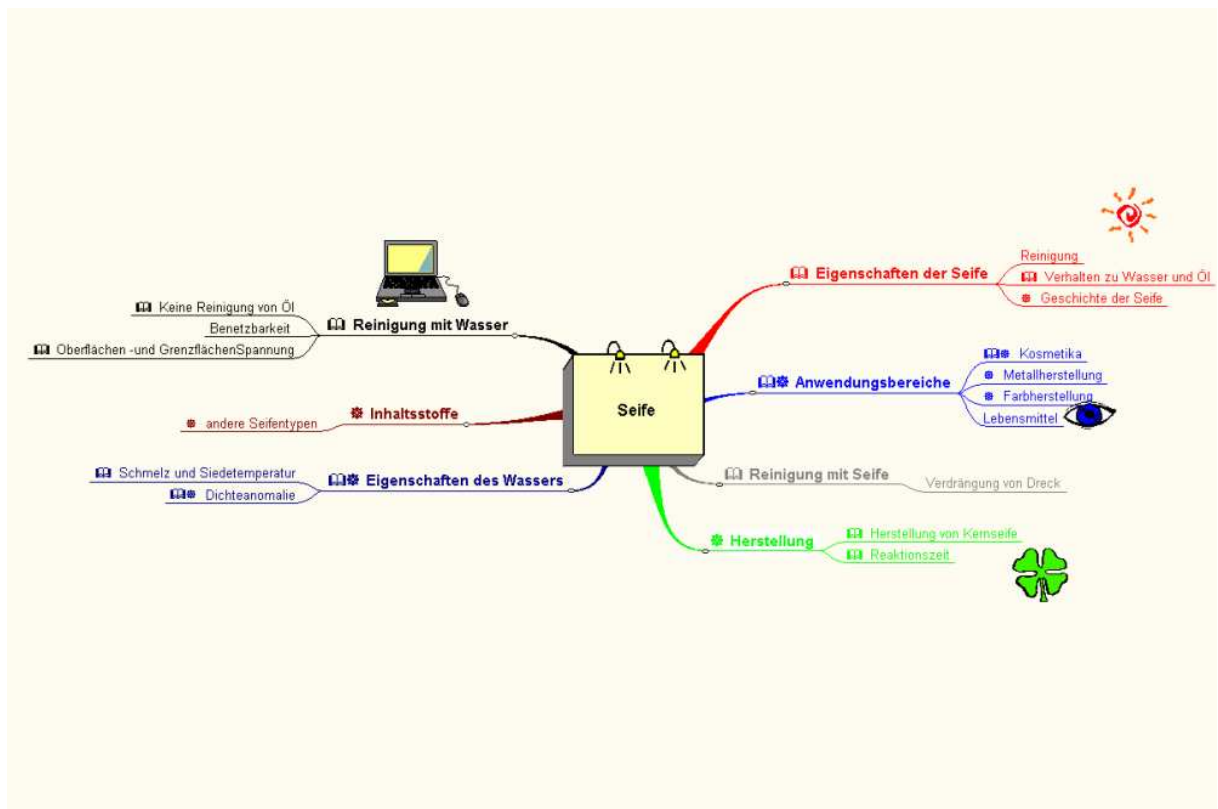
Seife

Eigenschaften der Seife
Reinigung
Verhalten zu Wasser und Öl
Geschichte der Seife

Anwendungsbereiche
Kosmetika
Metallherstellung
Farbherstellung
Lebensmittel

Reinigung mit Seife
Verdrängung von Dreck

Herstellung
Herstellung von Kernseife
Reaktionszeit

Reinigung mit Wasser
Keine Reinigung von Öl
Benetzbarkeit
Oberflächen -und GrenzflächenSpannung

Inhaltsstoffe
andere Seifentypen

Eigenschaften des Wassers
Schmelz und Siedetemperatur
Dichteanomalie